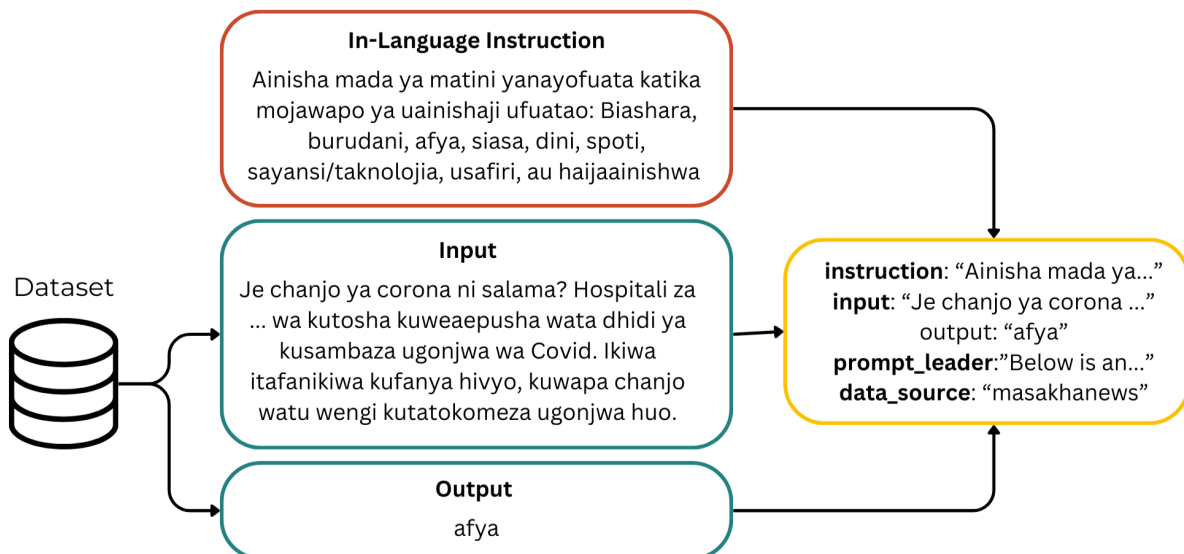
In-Language Instruction

Ainisha mada ya matini yanayofuata katika mojawapo ya uainishaji ufuatao: Biashara, burudani, afya, siasa, dini, spoti, sayansi/taknolojia, usafiri, au haijaainishwa

Dataset

Input

Je chanjo ya corona ni salama? Hospitali za ... wa kutosha kuweaepusha wata dhidi ya kusambaza ugonjwa wa Covid. Ikiwa itafanikiwa kufanya hivyo, kuwapa chanjo watu wengi kutatokomeza ugonjwa huo.

Output

afya

**instruction**: “Ainisha mada ya...”
**input**: “Je chanjo ya corona ...”
output: “afya”
**prompt_leader**:”Below is an...”
**data_source**: “masakhanews”